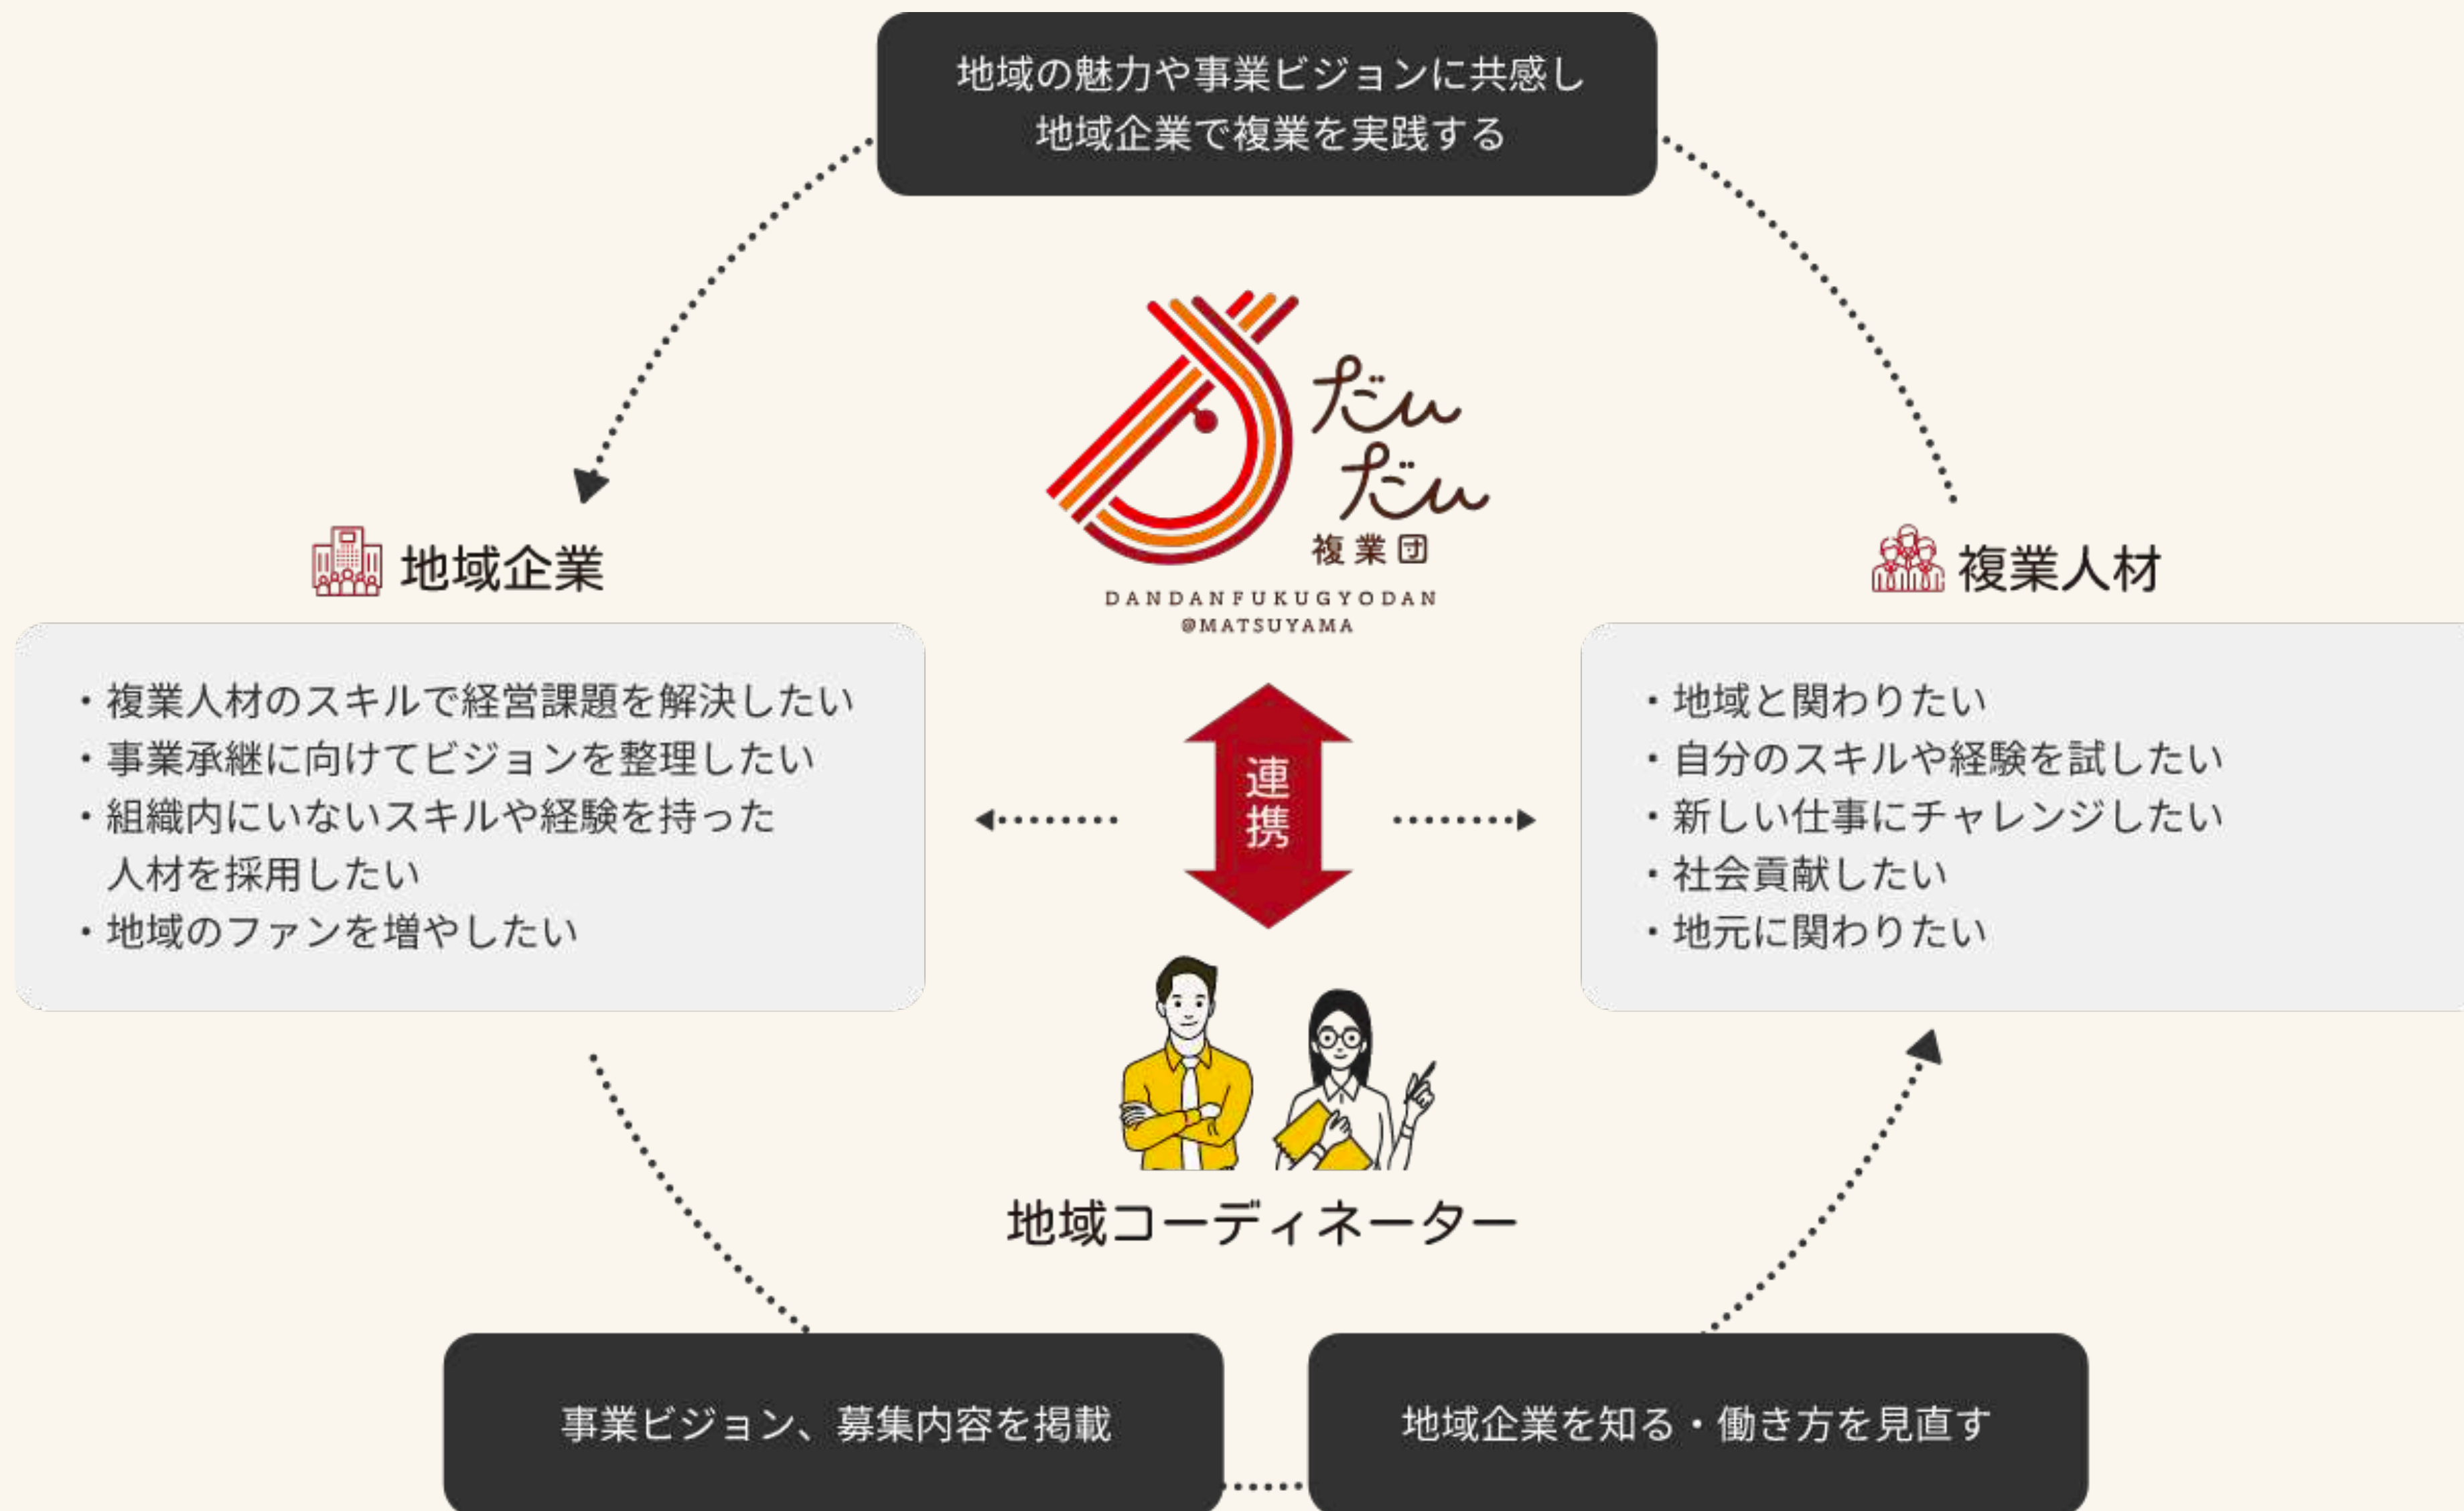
地域の魅力や事業ビジョンに共感し
地域企業で複業を実践する

だんだん
複業団
DANDANFUKUGYODAN
@MATSUYAMA

地域企業

・複業人材のスキルで経営課題を解決したい
・事業承継に向けてビジョンを整理したい
・組織内にいないスキルや経験を持った人材を採用したい
・地域のファンを増やしたい

連携

複業人材

・地域と関わりたい
・自分のスキルや経験を試したい
・新しい仕事にチャレンジしたい
・社会貢献したい
・地元に関わりたい

地域コーディネーター

事業ビジョン、募集内容を掲載

地域企業を知る・働き方を見直す